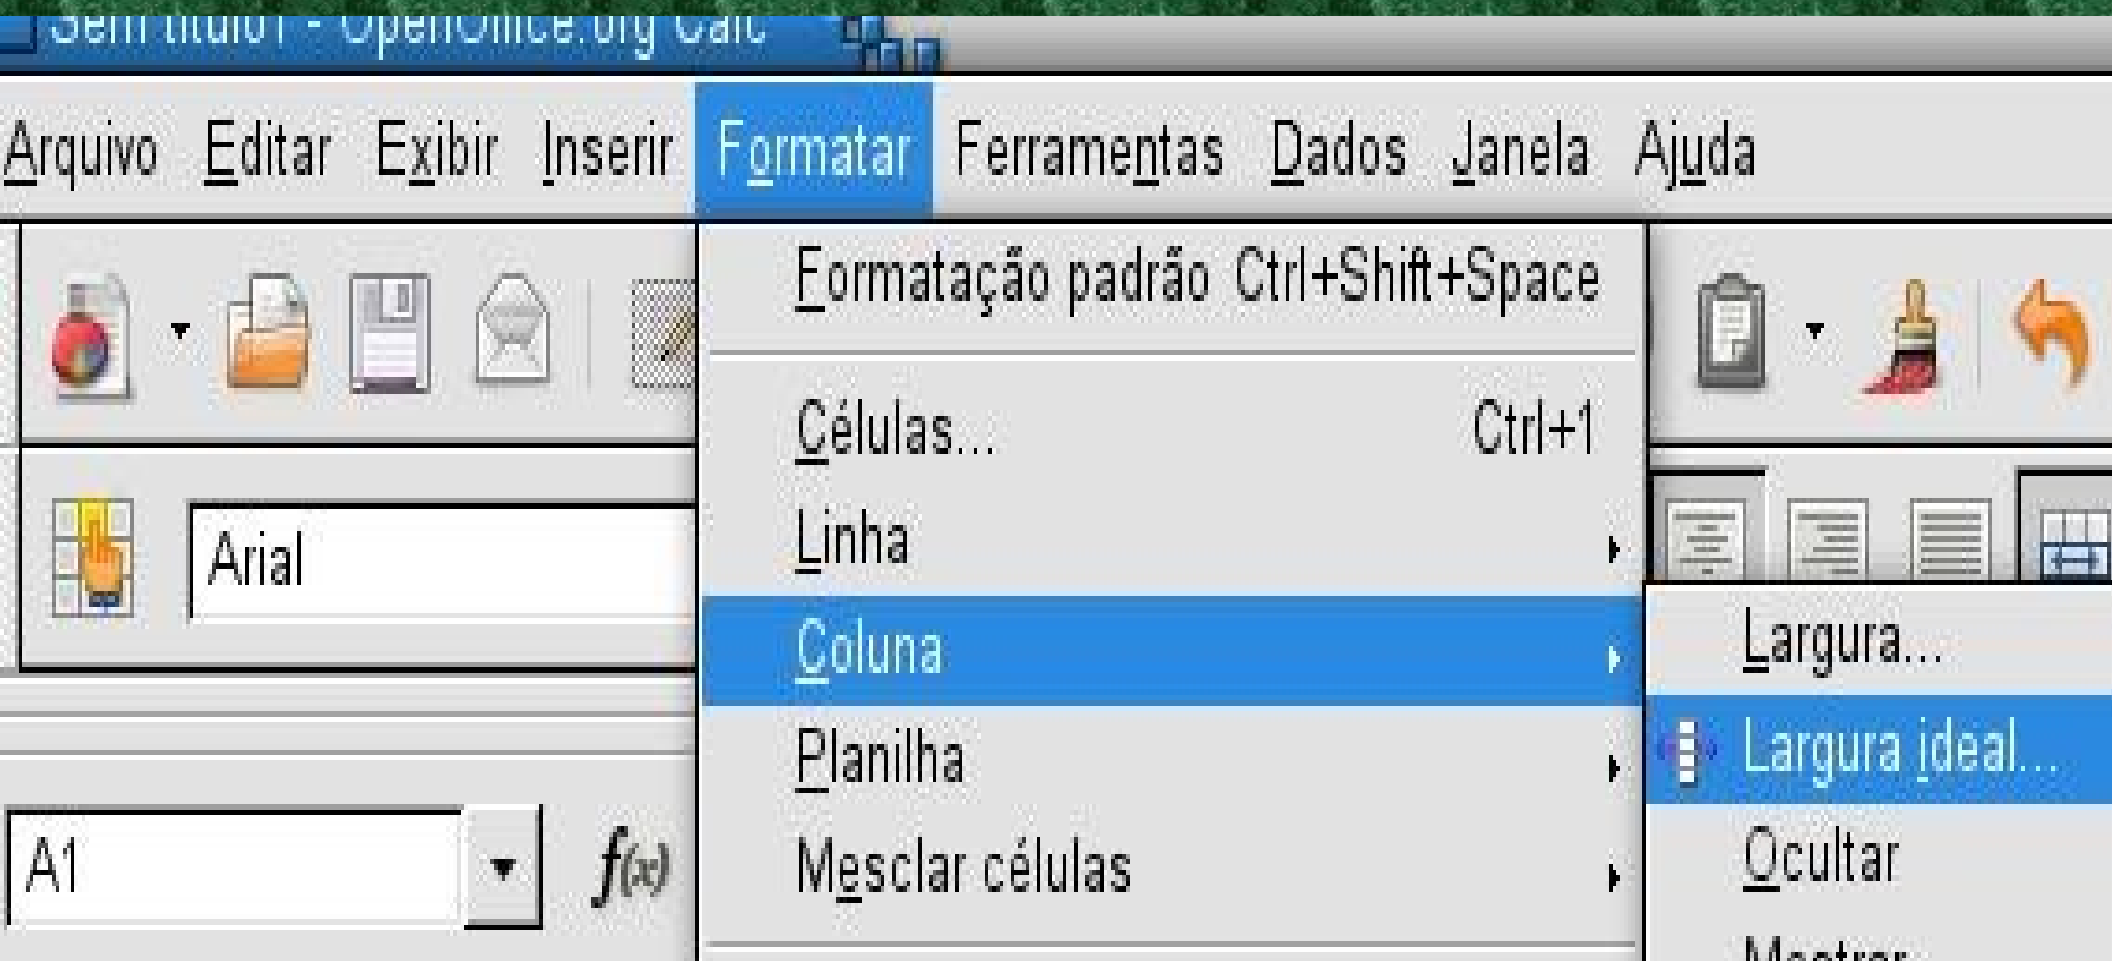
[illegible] - OpenOffice.org Calc

Arquivo Editar Exibir Inserir Formatar Ferramentas Dados Janela Ajuda

Formatação padrão Ctrl+Shift+Space

Células... Ctrl+1

Linha

Coluna

Planilha

Mesclar células

Largura...

Largura ideal...

Ocultar

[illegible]

Arial

A1

$f(x)$